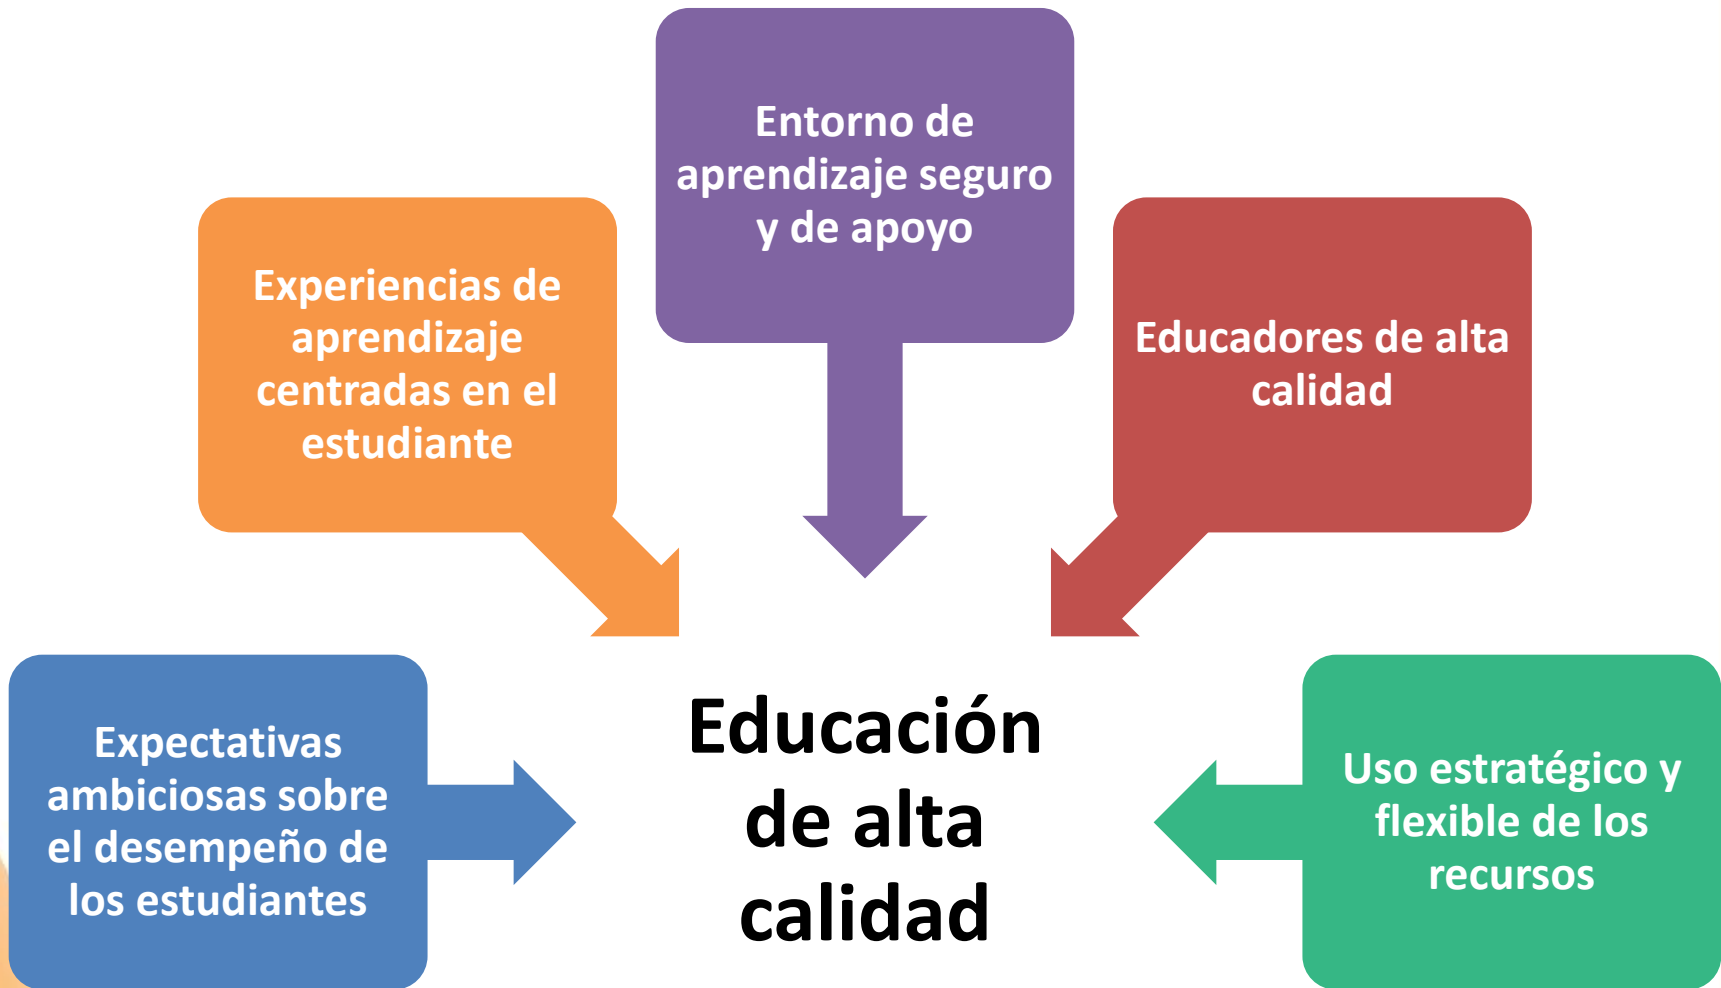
Entorno de aprendizaje seguro y de apoyo

Experiencias de aprendizaje centradas en el estudiante

Educadores de alta calidad

Expectativas ambiciosas sobre el desempeño de los estudiantes

Educación de alta calidad

Uso estratégico y flexible de los recursos